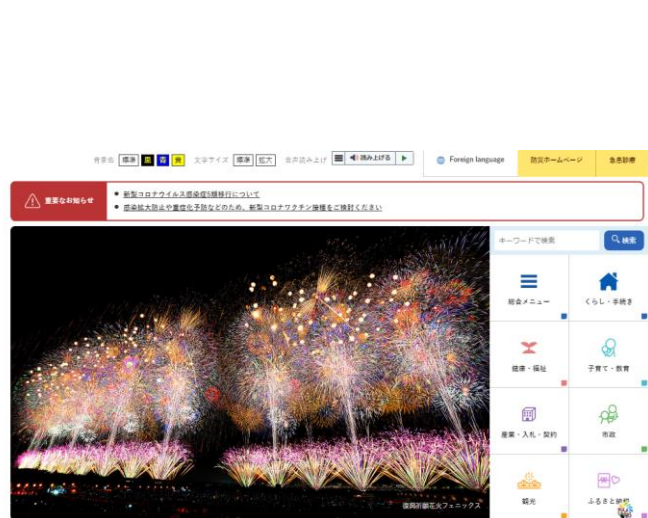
背景色 標準 黒 青 黄 文字サイズ 標準 拡大 音声読み上げ 読み上げる Foreign language 防災ホームページ 急患診療

重要なお知らせ

新型コロナウイルス感染症5類移行について

感染拡大防止や重症化予防などのため、新型コロナワクチン接種をご検討ください

キーワードで検索 検索

総合メニュー

くらし・手続き

健康・福祉

子育て・教育

産業・入札・契約

市政

観光

ふるさと納税

復興祈願花火フェニックス